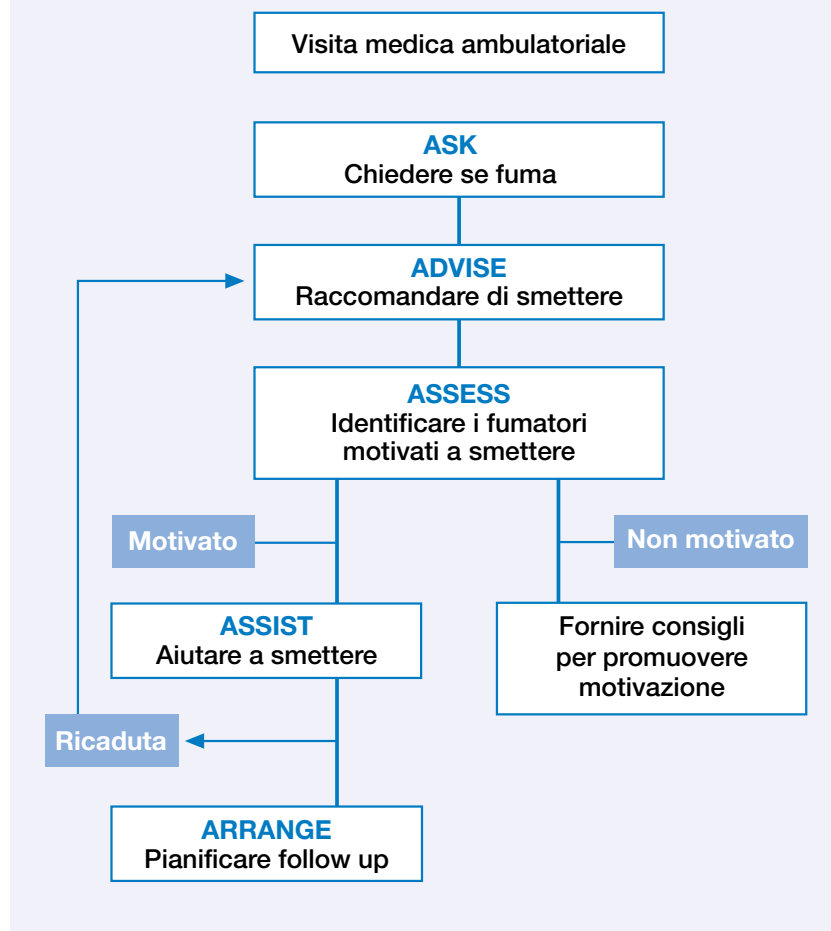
Visita medica ambulatoriale

ASK
Chiedere se fuma

ADVISE
Raccomandare di smettere

ASSESS
Identificare i fumatori motivati a smettere

Motivato

Non motivato

ASSIST
Aiutare a smettere

Fornire consigli per promuovere motivazione

Ricaduta

ARRANGE
Pianificare follow up